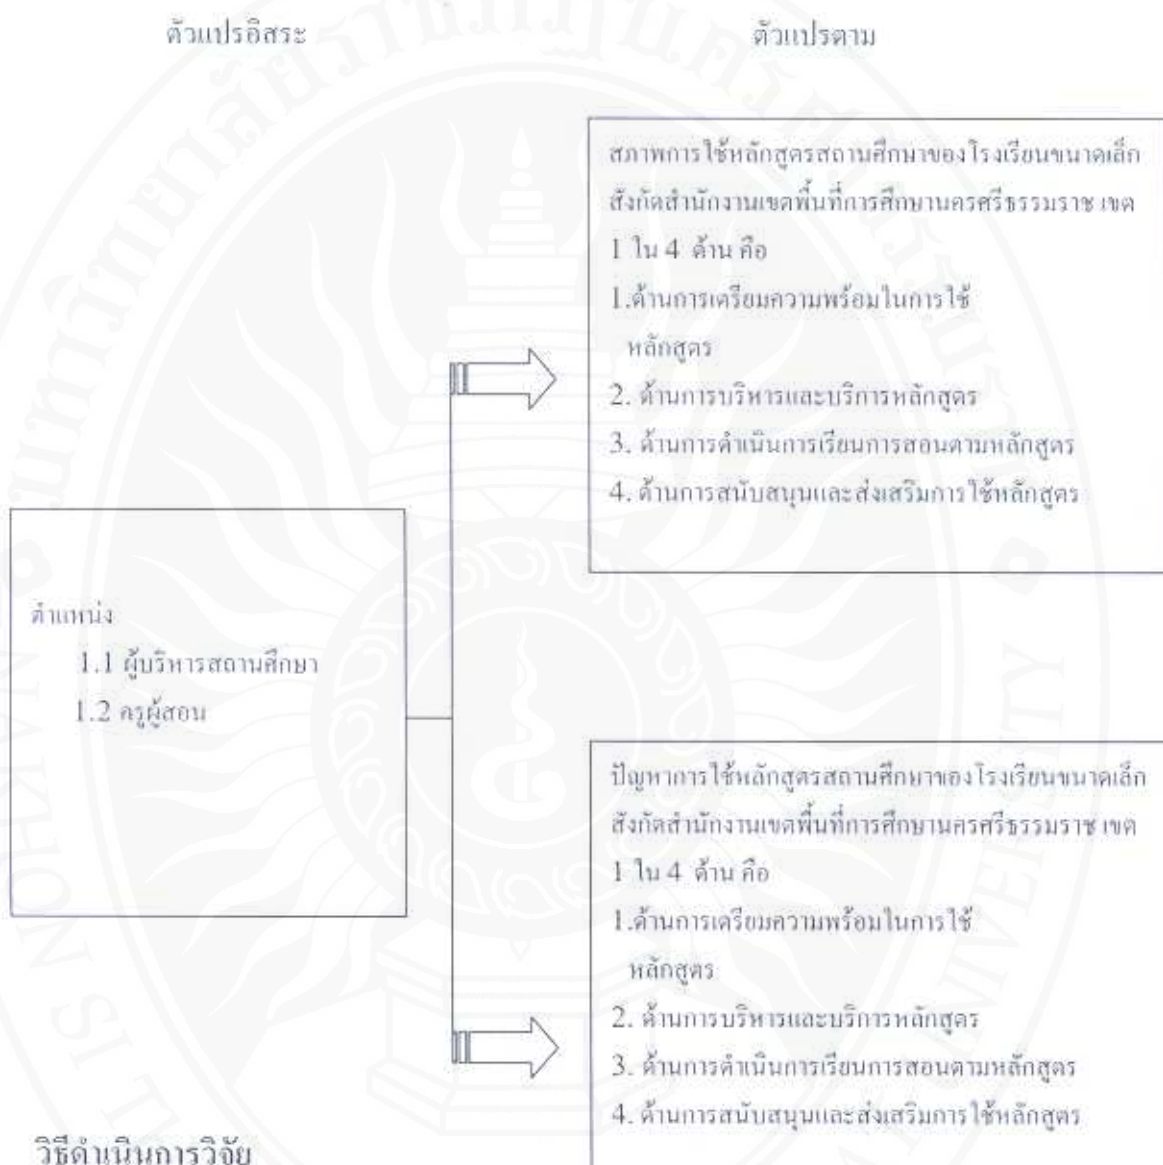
ตัวแปรอิสระ

ตัวแปรตาม

สภาพการใช้หลักสูตรสถานศึกษาของโรงเรียนขนาดเล็ก สังกัดสำนักงานเขตพื้นที่การศึกษานครศรีธรรมราช เขต 1 ใน 4 ด้าน คือ

1.ด้านการเตรียมความพร้อมในการใช้หลักสูตร

2. ด้านการบริหารและบริการหลักสูตร

3. ด้านการดำเนินการเรียนการสอนตามหลักสูตร

4. ด้านการสนับสนุนและส่งเสริมการใช้หลักสูตร

ตำแหน่ง

1.1 ผู้บริหารสถานศึกษา

1.2 ครูผู้สอน

ปัญหาการใช้หลักสูตรสถานศึกษาของโรงเรียนขนาดเล็ก สังกัดสำนักงานเขตพื้นที่การศึกษานครศรีธรรมราช เขต 1 ใน 4 ด้าน คือ

1.ด้านการเตรียมความพร้อมในการใช้หลักสูตร

2. ด้านการบริหารและบริการหลักสูตร

3. ด้านการดำเนินการเรียนการสอนตามหลักสูตร

4. ด้านการสนับสนุนและส่งเสริมการใช้หลักสูตร

วิธีดำเนินการวิจัย